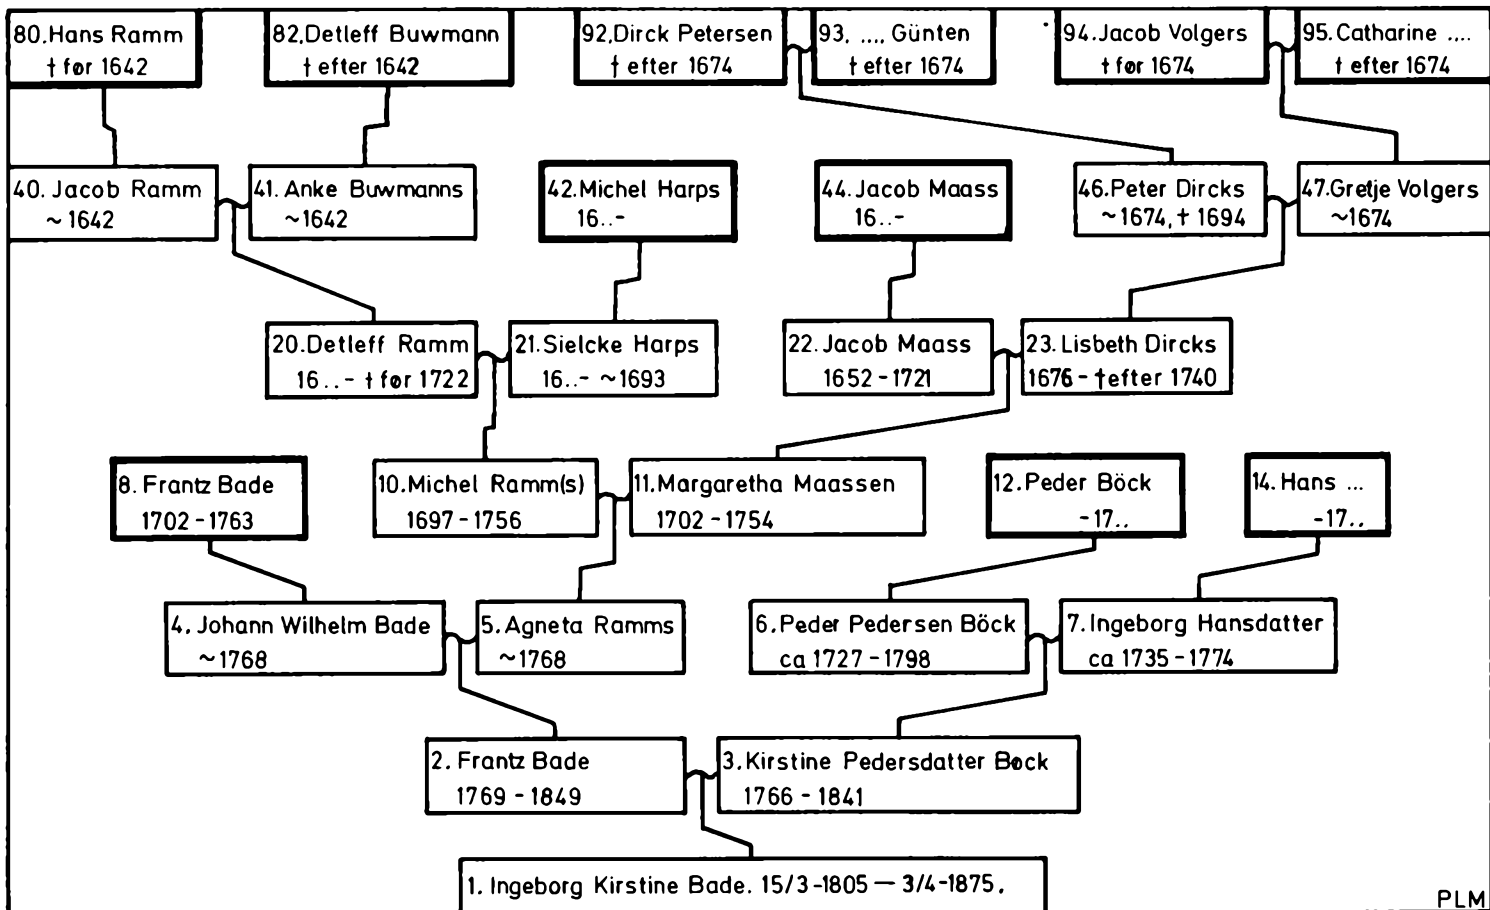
80. Hans Ramm
† før 1642

82. Detleff Buwmann
† efter 1642

92. Dirck Petersen
† efter 1674

93. .... Günten
† efter 1674

94. Jacob Volgers
† før 1674

95. Catharine ....
† efter 1674

40. Jacob Ramm
~1642

41. Anke Buwmanns
~1642

42. Michel Harps
16..-

44. Jacob Maass
16..-

46. Peter Dircks
~1674, † 1694

47. Gretje Volgers
~1674

20. Detleff Ramm
16..- † før 1722

21. Sielcke Harps
16..- ~1693

22. Jacob Maass
1652 - 1721

23. Lisbeth Dircks
1676 - † efter 1740

8. Frantz Bade
1702 - 1763

10. Michel Ramm(s)
1697 - 1756

11. Margaretha Maassen
1702 - 1754

12. Peder Böck
-17..

14. Hans ...
-17..

4. Johann Wilhelm Bade
~1768

5. Agneta Ramms
~1768

6. Peder Pedersen Böck
ca 1727 - 1798

7. Ingeborg Hansdatter
ca 1735 - 1774

2. Frantz Bade
1769 - 1849

3. Kirstine Pedersdatter Böck
1766 - 1841

1. Ingeborg Kirstine Bade. 15/3-1805 — 3/4-1875.

PLM